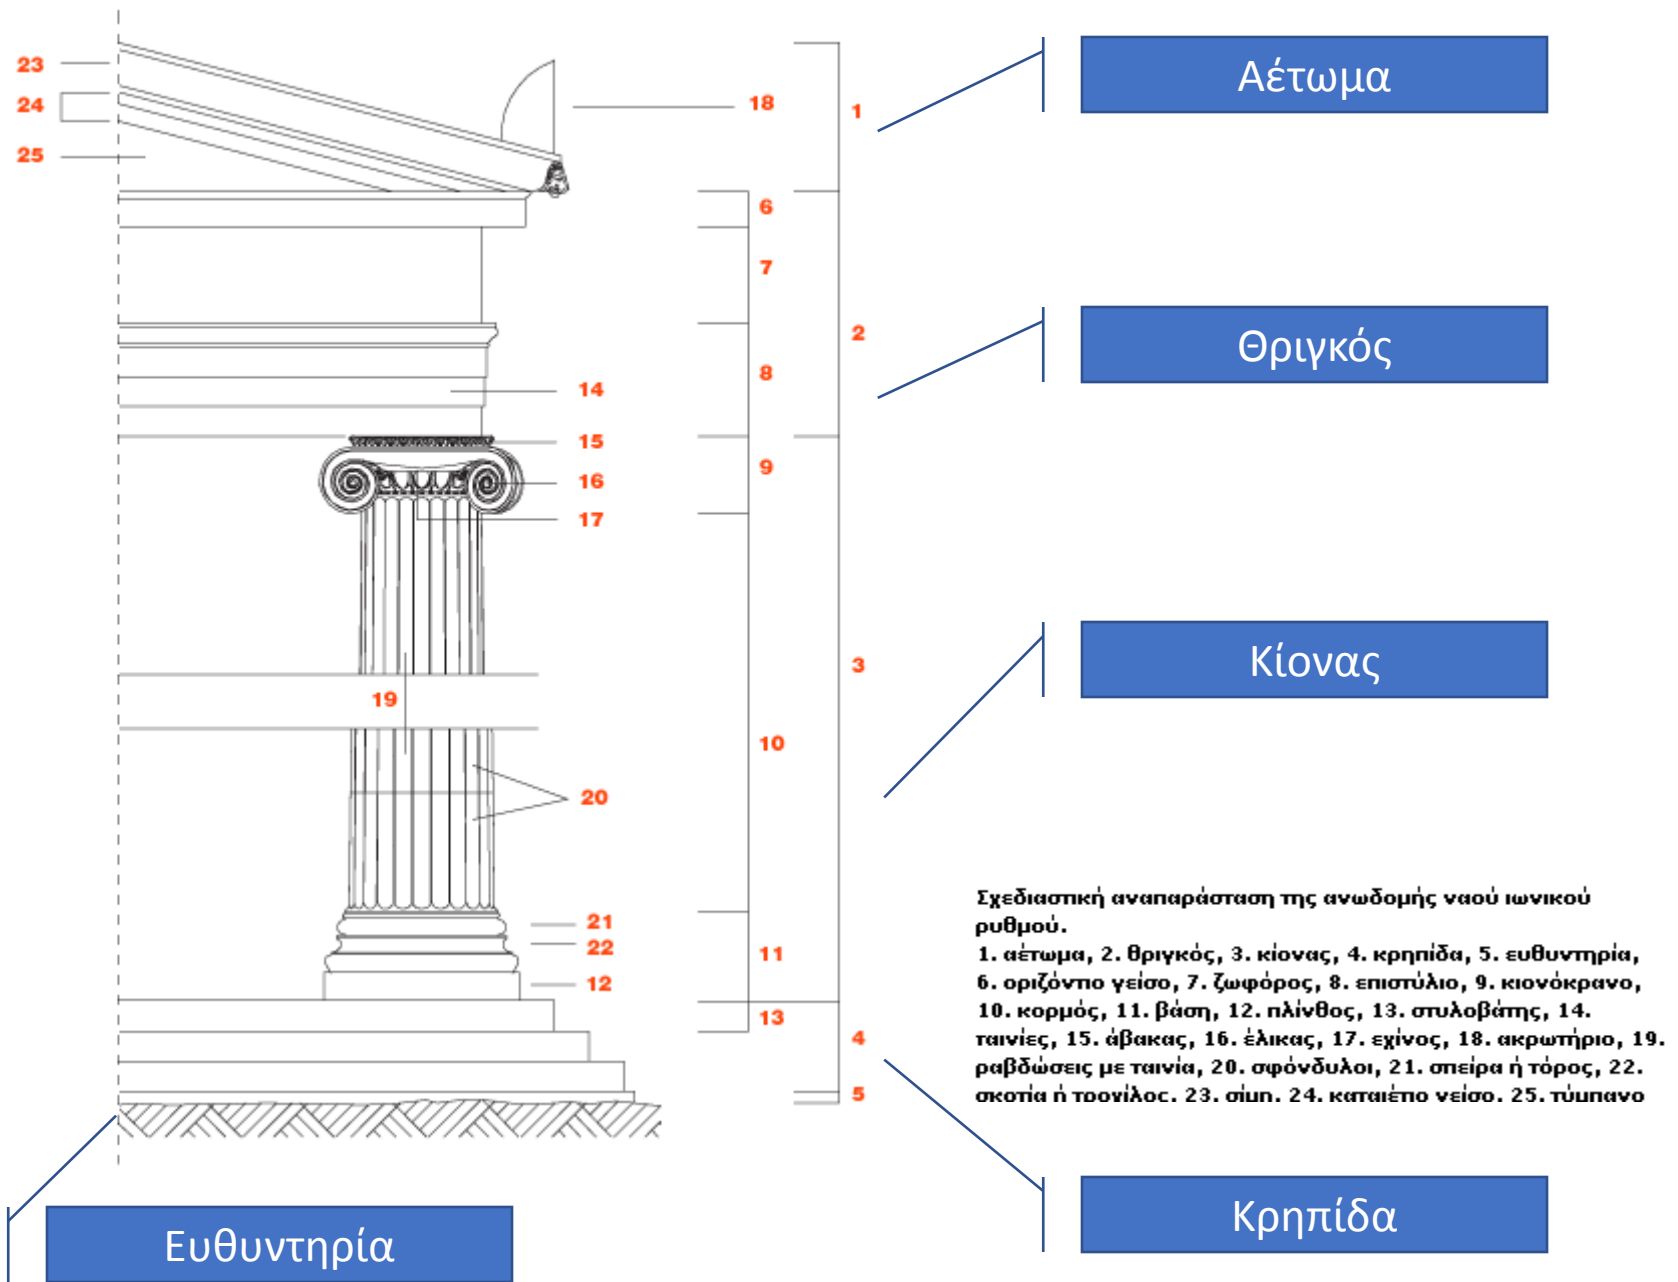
23
24
25
18
1
Αέτωμα
6
7
2
Θριγκός
8
14
15
9
16
17
3
Κίονας
19
10
20
21
22
11
12
13
4
5
Σχεδιαστική αναπαράσταση της ανωδομής ναού ιωνικού ρυθμού.
1. αέτωμα, 2. θριγκός, 3. κίονας, 4. κρηπίδα, 5. ευθυντηρία, 6. οριζόντιο γείσο, 7. ζωφόρος, 8. επιστύλιο, 9. κιονόκρανο, 10. κορμός, 11. βάση, 12. πλίνθος, 13. στυλοβάτης, 14. ταινίες, 15. άβακας, 16. έλικας, 17. εχίνος, 18. ακρωτήριο, 19. ραβδώσεις με ταινία, 20. σφόνδυλοι, 21. σπείρα ή τόρος, 22. σκοτία ή τροχίλος, 23. σίμη, 24. καταιέτιο γείσο, 25. τύμπανο
Ευθυντηρία
Κρηπίδα